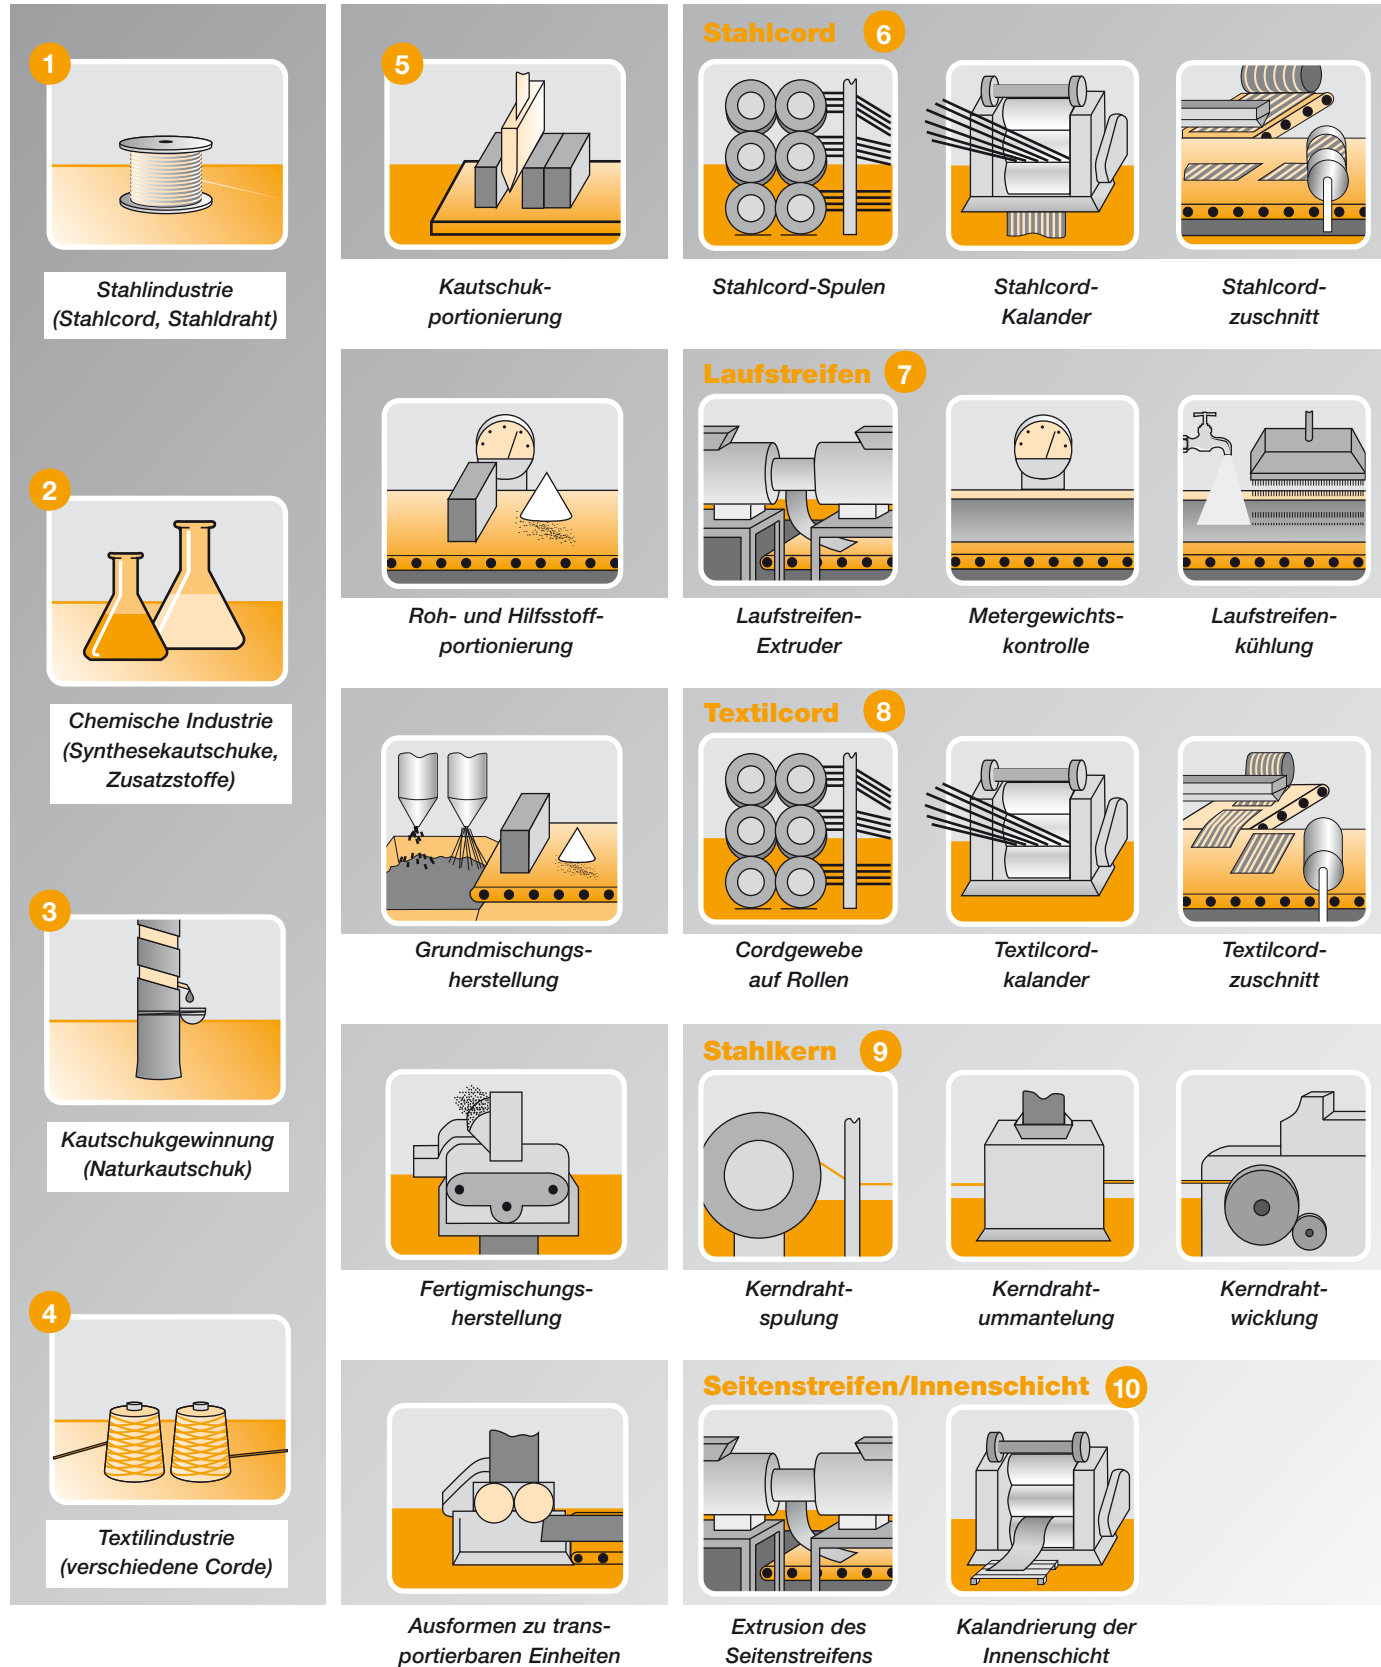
1

Stahlindustrie (Stahlcord, Stahldraht)

2

Chemische Industrie (Synthesekautschuke, Zusatzstoffe)

3

Kautschukgewinnung (Naturkautschuk)

4

Textilindustrie (verschiedene Corde)

5

Kautschukportionierung

Roh- und Hilfsstoffportionierung

Grundmischungsherstellung

Fertigmischungsherstellung

Ausformen zu transportierbaren Einheiten

Stahlcord 6

Stahlcord-Spulen

Stahlcord-Kalander

Stahlcordzuschnitt

Laufstreifen 7

Laufstreifen-Extruder

Metergewichtskontrolle

Laufstreifenkühlung

Textilcord 8

Cordgewebe auf Rollen

Textilcordkalander

Textilcordzuschnitt

Stahlkern 9

Kerndrahtspulung

Kerndrahtummantelung

Kerndrahtwicklung

Seitenstreifen/Innenschicht 10

Extrusion des Seitenstreifens

Kalandrierung der Innenschicht